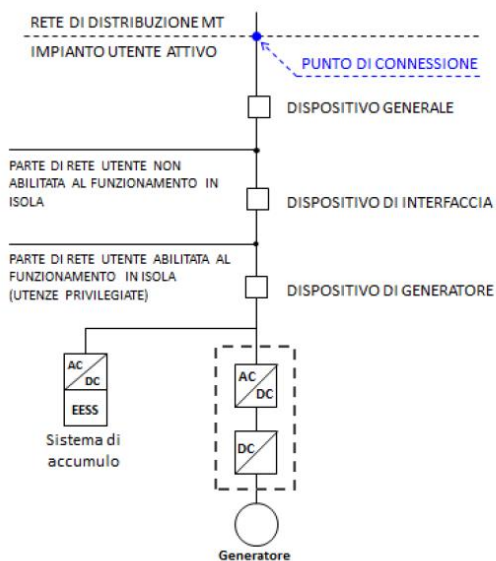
RETE DI DISTRIBUZIONE MT

IMPIANTO UTENTE ATTIVO

PUNTO DI CONNESSIONE

DISPOSITIVO GENERALE

PARTE DI RETE UTENTE NON ABILITATA AL FUNZIONAMENTO IN ISOLA

DISPOSITIVO DI INTERFACCIA

PARTE DI RETE UTENTE ABILITATA AL FUNZIONAMENTO IN ISOLA (UTENZE PRIVILEGIATE)

DISPOSITIVO DI GENERATORE

AC
DC

EESS

Sistema di accumulo

AC
DC

DC

Generatore